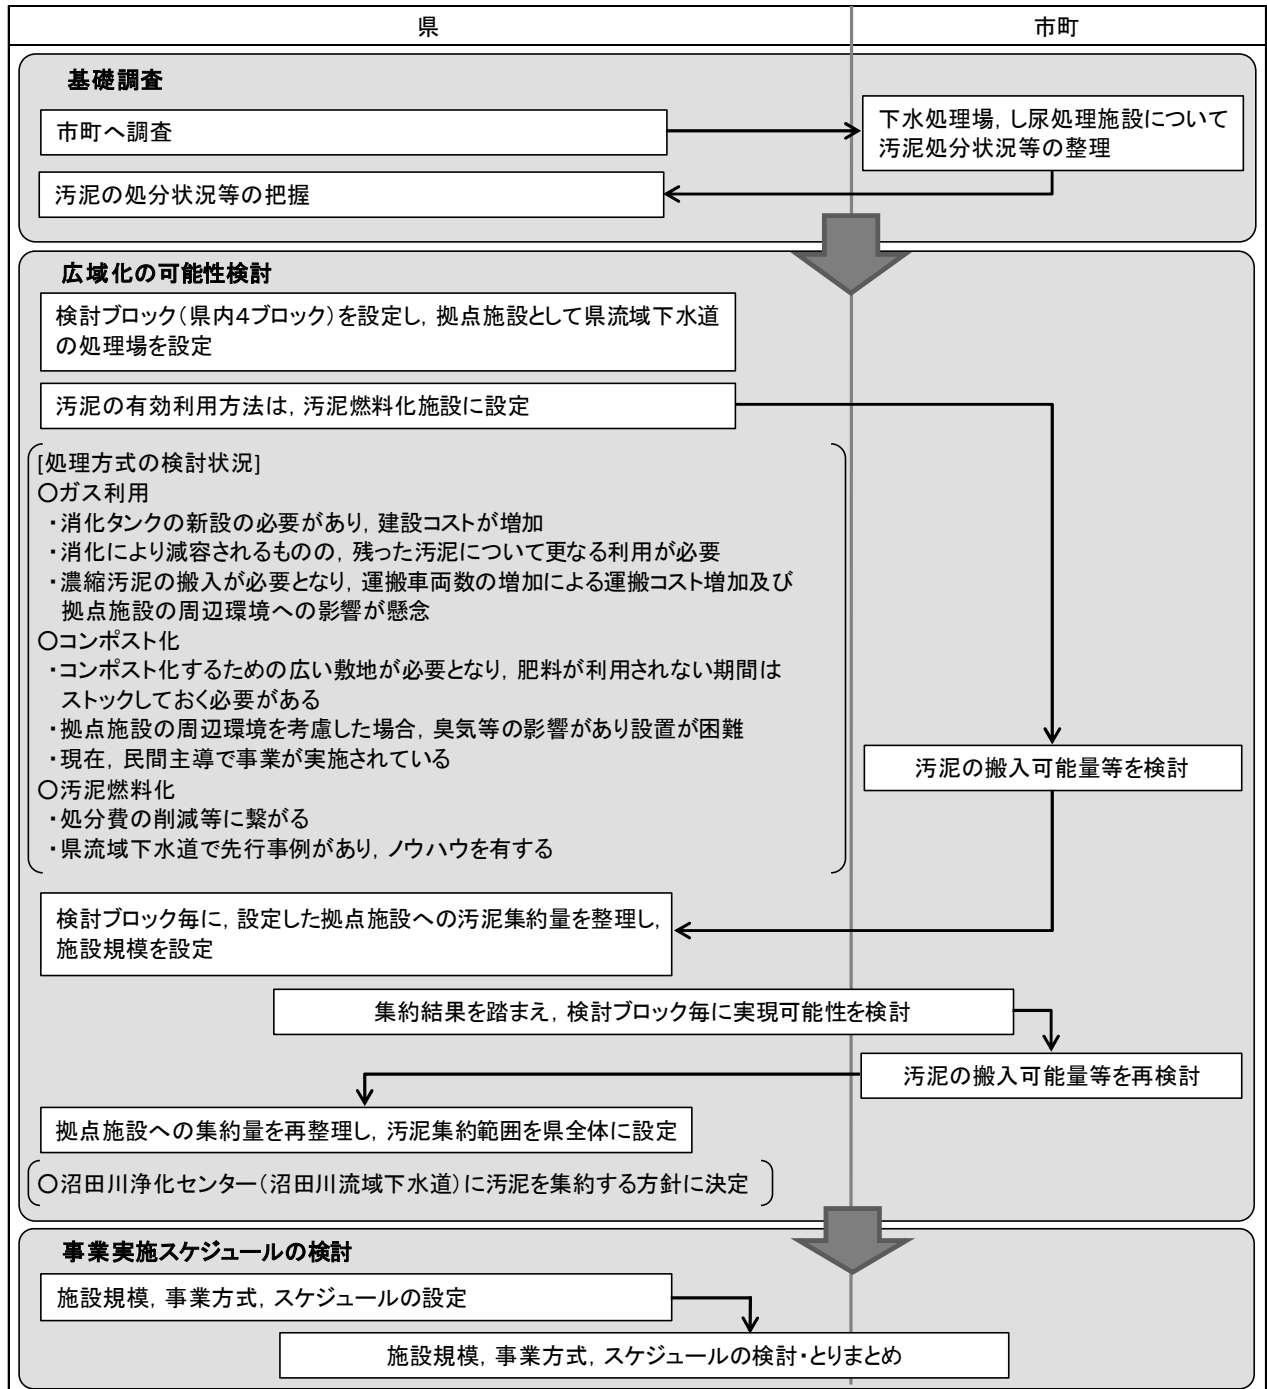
県

市町

基礎調査

市町へ調査

下水処理場，し尿処理施設について汚泥処分状況等の整理

汚泥の処分状況等の把握

広域化の可能性検討

検討ブロック（県内4ブロック）を設定し，拠点施設として県流域下水道の処理場を設定

汚泥の有効利用方法は，汚泥燃料化施設に設定

[処理方式の検討状況]
○ガス利用
・消化タンクの新設の必要があり，建設コストが増加
・消化により減容されるものの，残った汚泥について更なる利用が必要
・濃縮汚泥の搬入が必要となり，運搬車両数の増加による運搬コスト増加及び拠点施設の周辺環境への影響が懸念
○コンポスト化
・コンポスト化するための広い敷地が必要となり，肥料が利用されない期間はストックしておく必要がある
・拠点施設の周辺環境を考慮した場合，臭気等の影響があり設置が困難
・現在，民間主導で事業が実施されている
○汚泥燃料化
・処分費の削減等に繋がる
・県流域下水道で先行事例があり，ノウハウを有する

汚泥の搬入可能量等を検討

検討ブロック毎に，設定した拠点施設への汚泥集約量を整理し，施設規模を設定

集約結果を踏まえ，検討ブロック毎に実現可能性を検討

汚泥の搬入可能量等を再検討

拠点施設への集約量を再整理し，汚泥集約範囲を県全体に設定

○沼田川浄化センター（沼田川流域下水道）に汚泥を集約する方針に決定

事業実施スケジュールの検討

施設規模，事業方式，スケジュールの設定

施設規模，事業方式，スケジュールの検討・とりまとめ